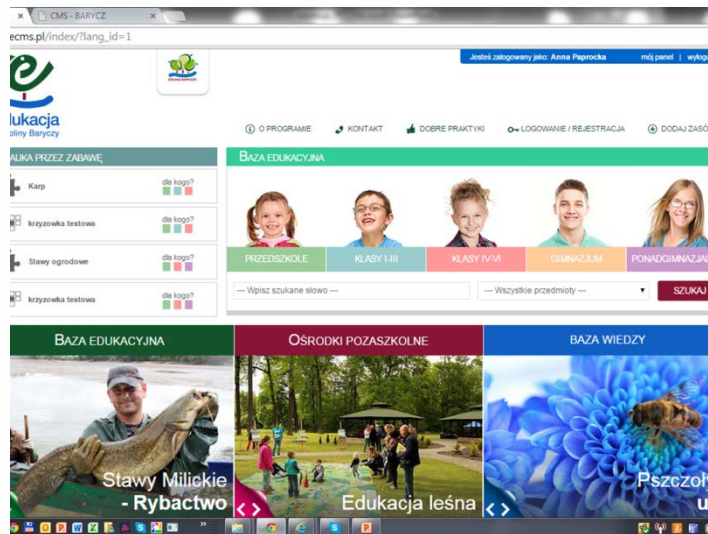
CMS - BARYCZ

ecms.pl/index/?lang_id=1

Jesteś zalogowany jako: Anna Paprocka   mój panel | wylog

lukacja
oliny Baryczy

O PROGRAMIE   KONTAKT   DOBRE PRAKTYKI   LOGOWANIE / REJESTRACJA   DODAJ ZASÓ

AUKA PRZEZ ZABAWĘ

Karp   dla kogo?

krzyzowka testowa   dla kogo?

Stawy ogrodowe   dla kogo?

krzyzowka testowa   dla kogo?

BAZA EDUKACYJNA

PRZEDSZKOLE   KLASY I-III   KLASY IV-VI   GIMNAZJUM   PONADGIMNAZJAL

--- Wpisz szukane słowo ---   --- Wszystkie przedmioty ---   SZUKAJ

BAZA EDUKACYJNA   OŚRODKI POZASZKOLNE   BAZA WIEDZY

Stawy Milickie - Rybactwo   Edukacja leśna   Pszczoły u